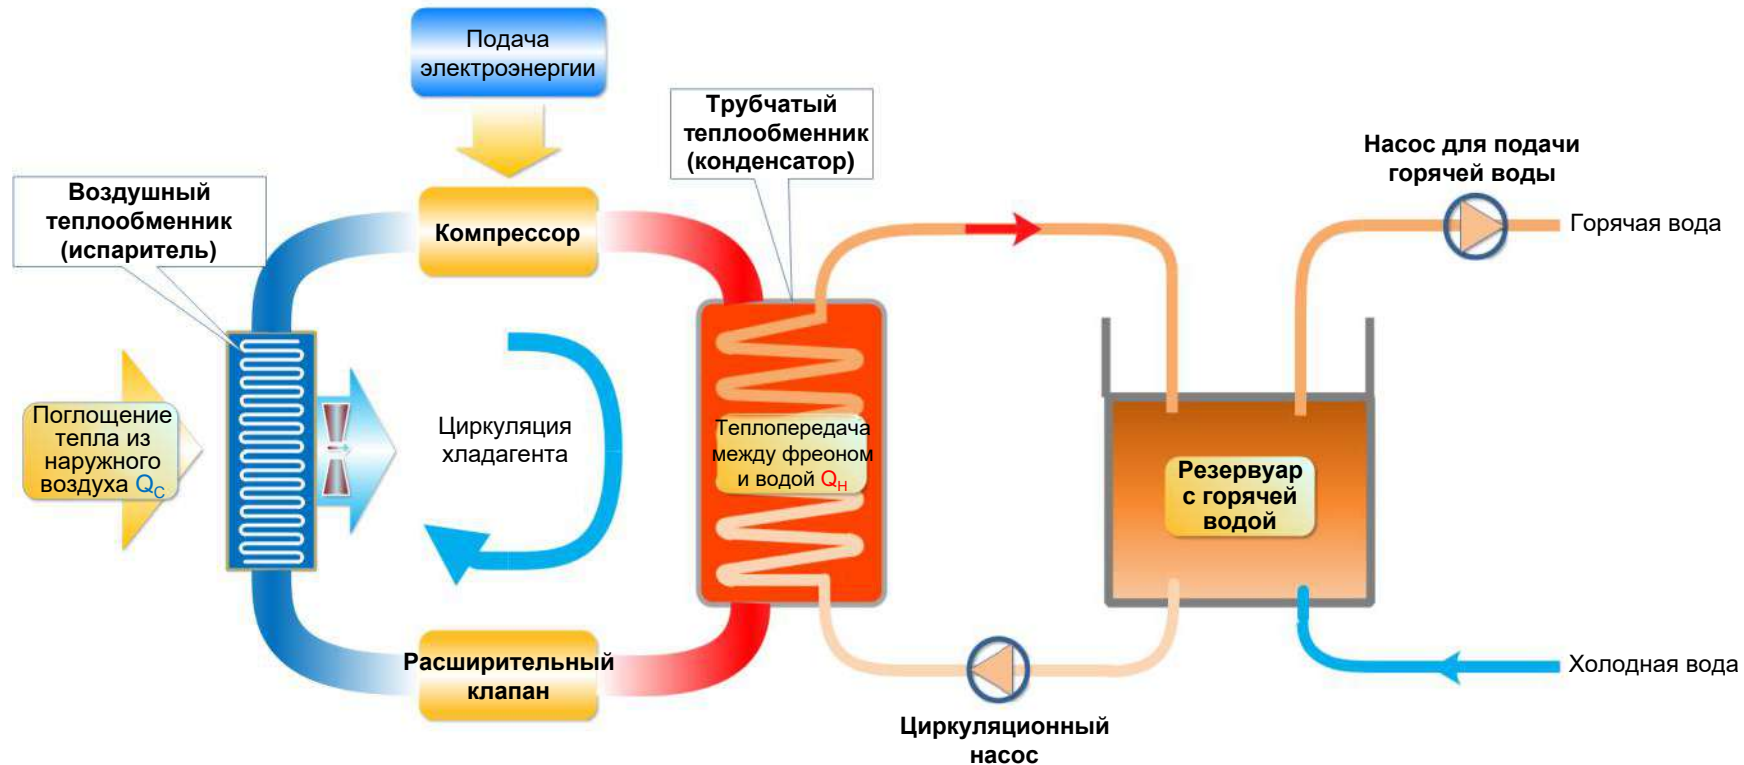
Подача электроэнергии

Трубчатый теплообменник (конденсатор)

Насос для подачи горячей воды

Горячая вода

Воздушный теплообменник (испаритель)

Компрессор

Поглощение тепла из наружного воздуха $Q_C$

Циркуляция хладагента

Теплопередача между фреоном и водой $Q_H$

Резервуар с горячей водой

Холодная вода

Расширительный клапан

Циркуляционный насос